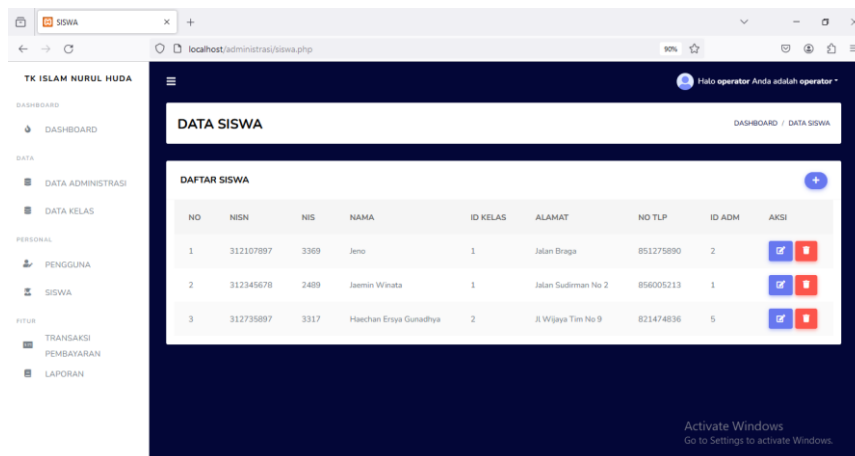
SISWA

localhost/administrasi/siswa.php

90%

TK ISLAM NURUL HUDA

DASHBOARD

DASHBOARD

DATA

DATA ADMINISTRASI

DATA KELAS

PERSONAL

PENGGUNA

SISWA

FITUR

TRANSAKSI PEMBAYARAN

LAPORAN

Halo **operator** Anda adalah **operator**

DATA SISWA

DASHBOARD / DATA SISWA

DAFTAR SISWA

| NO | NISN | NIS | NAMA | ID KELAS | ALAMAT | NO TLP | ID ADM | AKSI |
|---|---|---|---|---|---|---|---|---|
| 1 | 312107897 | 3369 | Jeno | 1 | Jalan Braga | 851275890 | 2 | |
| 2 | 312345678 | 2489 | Jaemin Winata | 1 | Jalan Sudirman No 2 | 856005213 | 1 | |
| 3 | 312735897 | 3317 | Haechan Ersya Gunadhya | 2 | Jl Wijaya Tim No 9 | 821474836 | 5 | |

Activate Windows
Go to Settings to activate Windows.